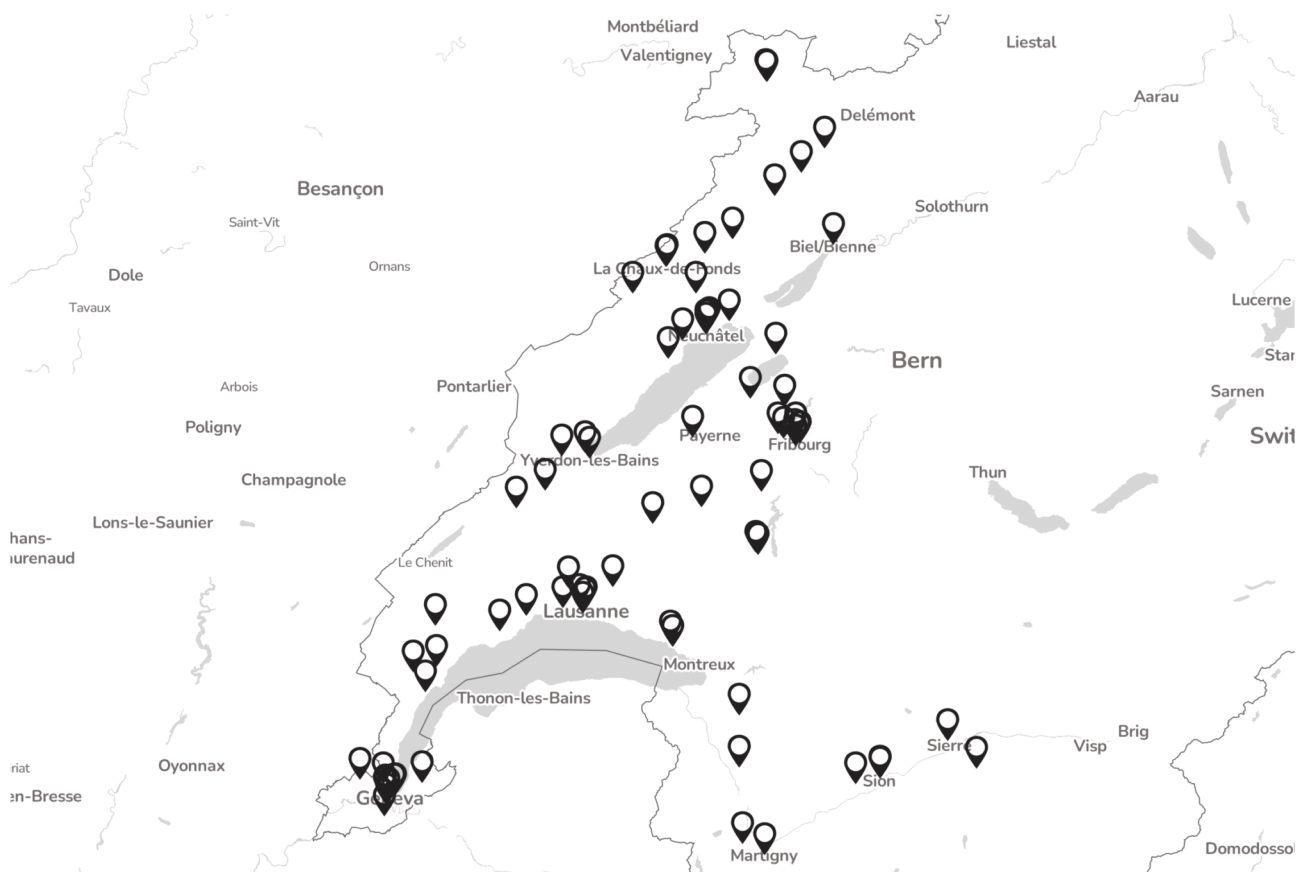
Montbéliard
Valentigney
Liestal
Aarau
Delémont
Besançon
Solothurn
Saint-Vit
Biel/Bienne
Dole
Ornans
La Chaux-de-Fonds
Tavaux
Lucerne
Neuchâtel
Star
Bern
Arbois
Pontarlier
Sarnen
Poligny
Payerne
Fribourg
Swit
Yverdon-les-Bains
Champagnole
Thun
Lons-le-Saunier
hans-
urenaud
Le Chenit
Lausanne
Montreux
Thonon-les-Bains
Brig
Sierre
Visp
riat
Oyonnax
Sion
en-Bresse
Geneva
Martigny
Domodosso